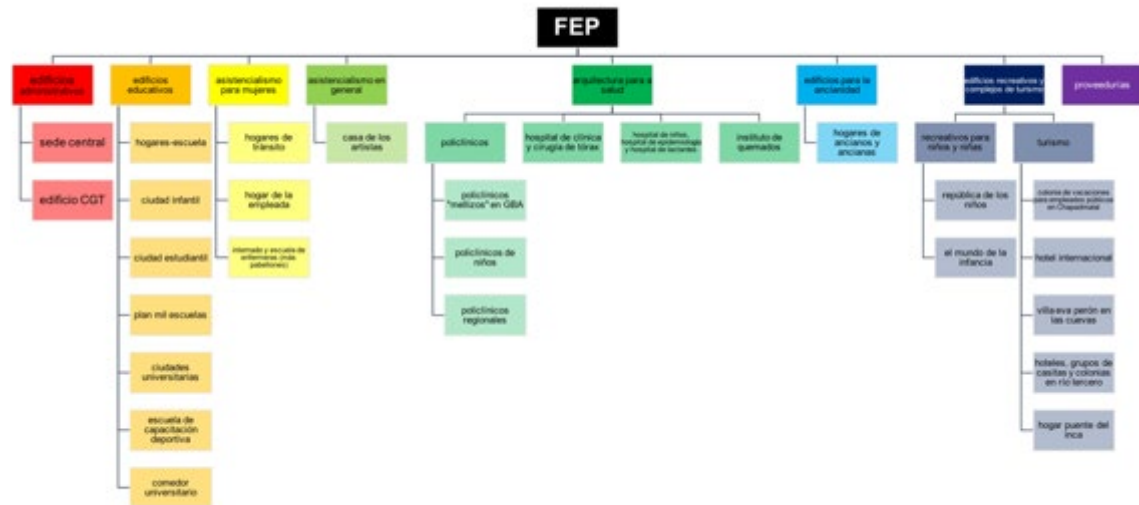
FEP

edificios administrativos

sede central

edificio CGT

edificios educativos

hogares-escuela

ciudad infantil

ciudad estudiantil

plan mil escuelas

ciudades universitarias

escuela de capacitación deportiva

comedor universitario

asistencialismo para mujeres

hogares de tránsito

hogar de la empleada

internado y escuela de enfermeras (más pabellones)

asistencialismo en general

casa de los artistas

arquitectura para a salud

policlínicos

policlínicos "mellizos" en GBA

policlínicos de niños

policlínicos regionales

hospital de clínica y cirugía de tórax

hospital de niños, hospital de epidemiología y hospital de lactantes

instituto de quemados

edificios para la ancianidad

hogares de ancianos y ancianas

edificios recreativos y complejos de turismo

recreativos para niños y niñas

república de los niños

el mundo de la infancia

turismo

colonia de vacaciones para empleados públicos en Chapadmalal

hotel internacional

villa eva perón en las cuevas

hoteles, grupos de casitas y colonias en río tercero

hogar puente del inca

proveedurías